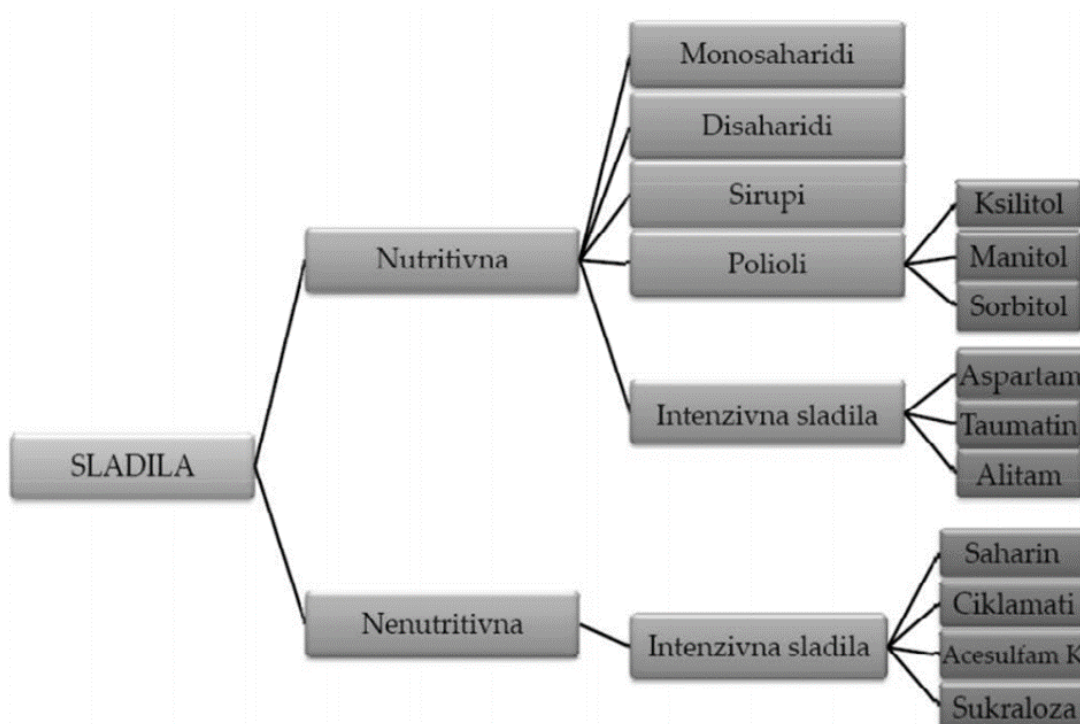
SLADILA

Nutritivna

Monosaharidi

Disaharidi

Sirupi

Polioli

Ksilitol

Manitol

Sorbitol

Intenzivna sladila

Aspartam

Taumatin

Alitam

Nenutritivna

Intenzivna sladila

Saharin

Ciklamati

Acesulfam K

Sukraloza